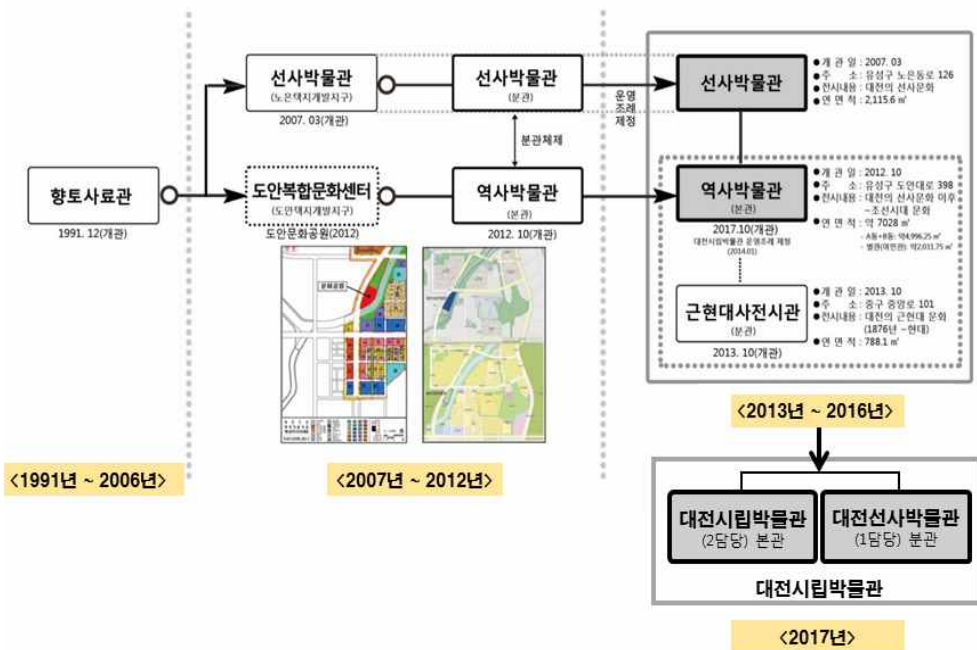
향토사료관
1991. 12(개관)

선사박물관
(노은택지개발지구)
2007. 03(개관)

도안복합문화센터
(도안택지개발지구)
도안문화공원(2012)

문화공원

선사박물관
(분관)

분관체제

역사박물관
(분관)
2012. 10(개관)

운영
조례
제정

선사박물관

● 개 관 일 : 2007. 03
● 주 소 : 유성구 노은동로 126
● 전시내용 : 대전의 선사문화
● 연 면 적 : 2,115.6 ㎡

역사박물관
(본관)
2017.10(개관)
대전시립박물관 운영조례 제정 (2014.01)

● 개 관 일 : 2012. 10
● 주 소 : 유성구 도안대로 398
● 전시내용 : 대전의 선사문화 이후 ~조선시대 문화
● 연 면 적 : 약 7028 ㎡
- A동+B동: 약4,996.25 ㎡
- 별관(어린관): 약2,031.75 ㎡

근현대사전시관
(분관)
2013. 10(개관)

● 개 관 일 : 2013. 10
● 주 소 : 중구 중앙로 101
● 전시내용 : 대전의 근현대 문화 (1876년 ~ 현대)
● 연 면 적 : 788.1 ㎡

<2013년 ~ 2016년>

<1991년 ~ 2006년>

<2007년 ~ 2012년>

대전시립박물관
(2담당) 본관

대전선사박물관
(1담당) 분관

대전시립박물관

<2017년>